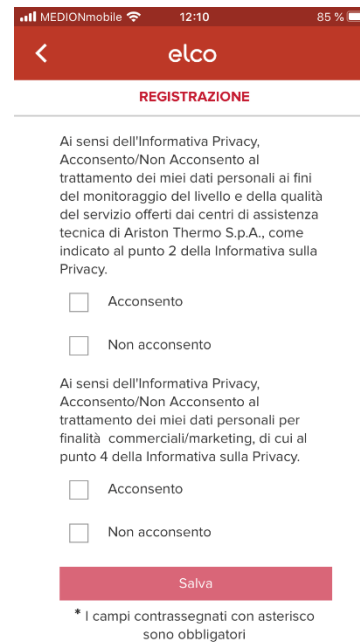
MEDIONmobile 12:10 85 %

elco

REGISTRAZIONE

Ai sensi dell'Informativa Privacy, Acconsento/Non Acconsento al trattamento dei miei dati personali ai fini del monitoraggio del livello e della qualità del servizio offerti dai centri di assistenza tecnica di Ariston Thermo S.p.A., come indicato al punto 2 della Informativa sulla Privacy.

Acconsento

Non acconsento

Ai sensi dell'Informativa Privacy, Acconsento/Non Acconsento al trattamento dei miei dati personali per finalità commerciali/marketing, di cui al punto 4 della Informativa sulla Privacy.

Acconsento

Non acconsento

Salva

* I campi contrassegnati con asterisco sono obbligatori